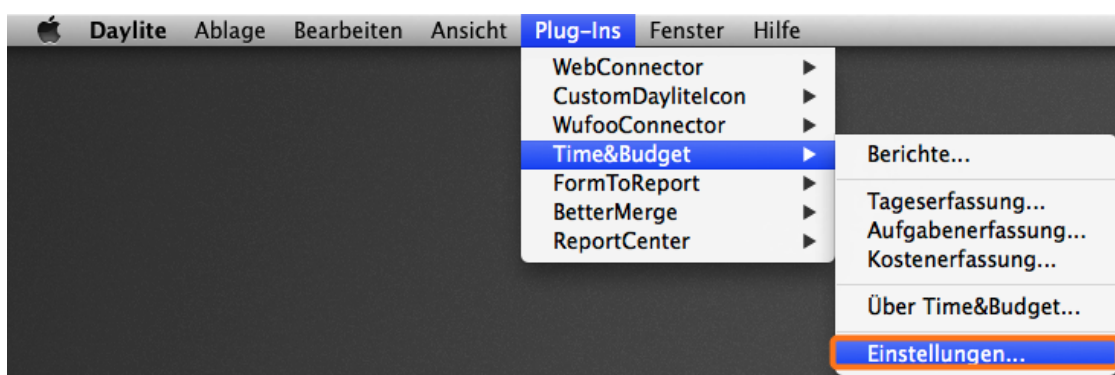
Daylite Ablage Bearbeiten Ansicht Plug-Ins Fenster Hilfe

WebConnector
CustomDayliteIcon
WufooConnector
Time&Budget
FormToReport
BetterMerge
ReportCenter

Berichte...

Tageserfassung...
Aufgabenerfassung...
Kostenerfassung...

Über Time&Budget...

Einstellungen...